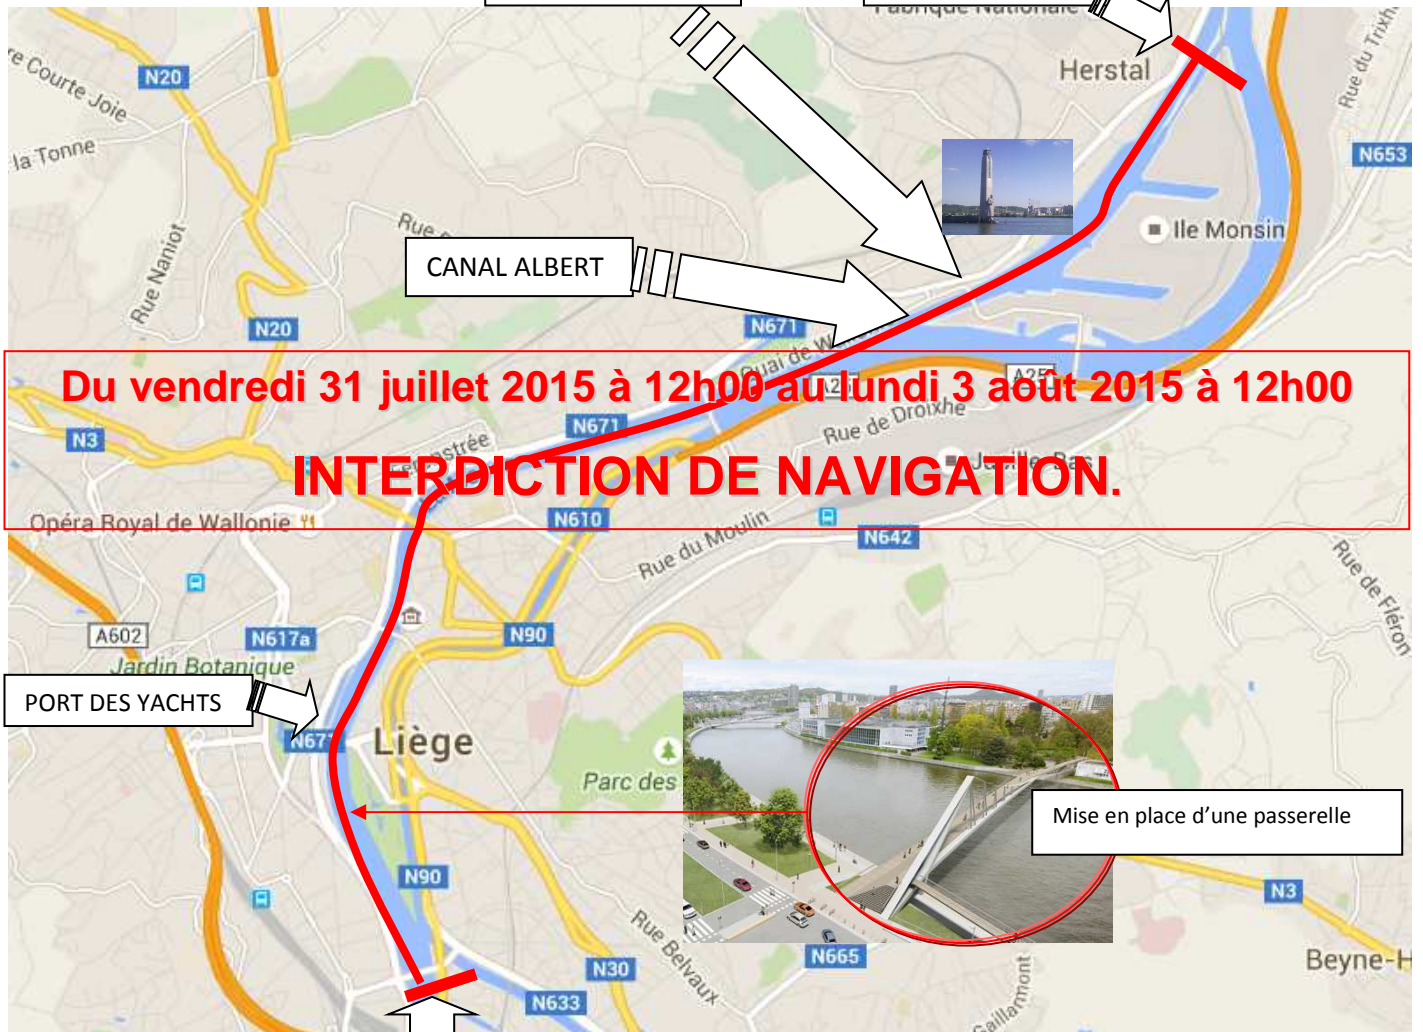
Herstal
Rue du Trixh
N653
Ile Monsin
re Courte Joie
N20
la Tonne
Rue Naniot
Rue
CANAL ALBERT
N20
N671
Quai de W
Du vendredi 31 juillet 2015 à 12h00 au lundi 3 août 2015 à 12h00
N3
N671
A25
Rue de Droixhe
INTERDICTION DE NAVIGATION.
Opéra Royal de Wallonie
N610
Rue du Moulin
N642
Rue de Fléron
A602
N617a
N90
Jardin Botanique
PORT DES YACHTS
N671
Liège
Parc des
Mise en place d'une passerelle
N90
N3
Rue Belvaux
N665
Beyne-H
N30
N633
Gaillamont